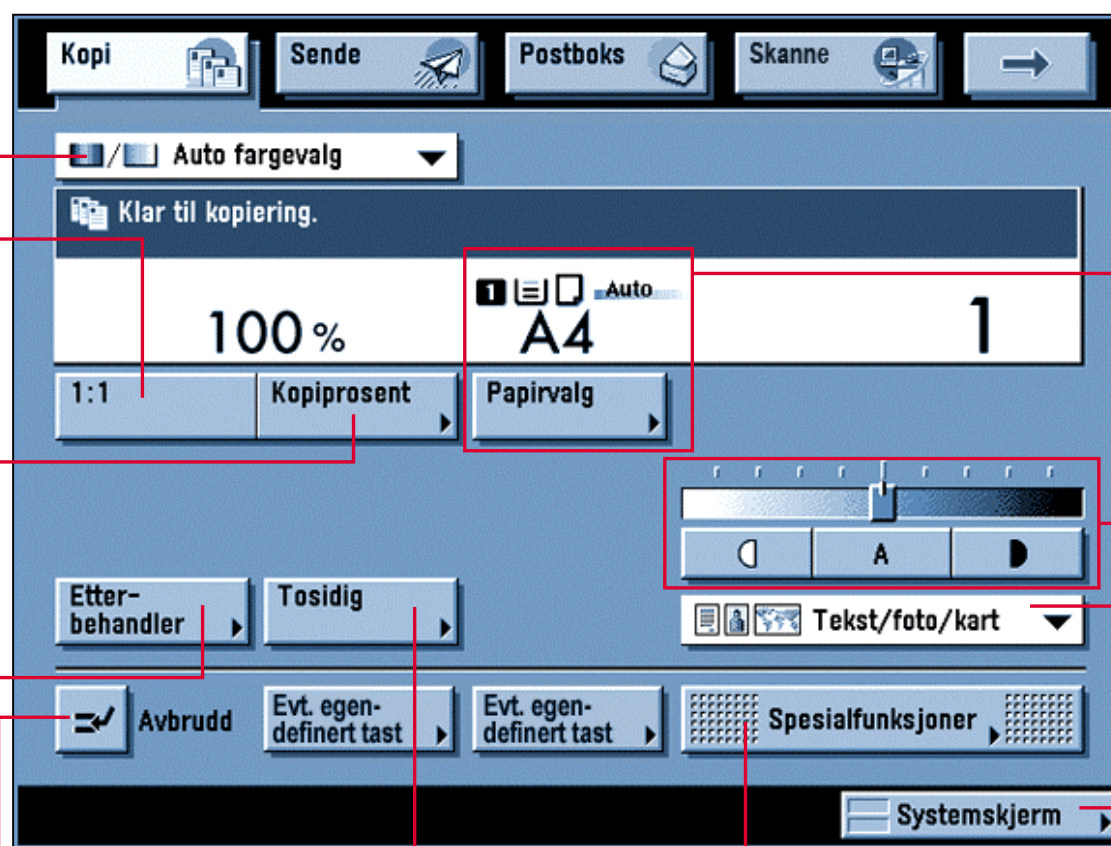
Kopi
Sende
Postboks
Skanne

Auto fargevalg

Klar til kopiering.

100 %

1 Auto
A4

1

1:1
Kopiprosent
Papirvalg

A

Etterbehandler
Tosidig
Tekst/foto/kart

Avbrudd
Evt. egendefinert tast
Evt. egendefinert tast
Spesialfunksjoner

Systemskjerm